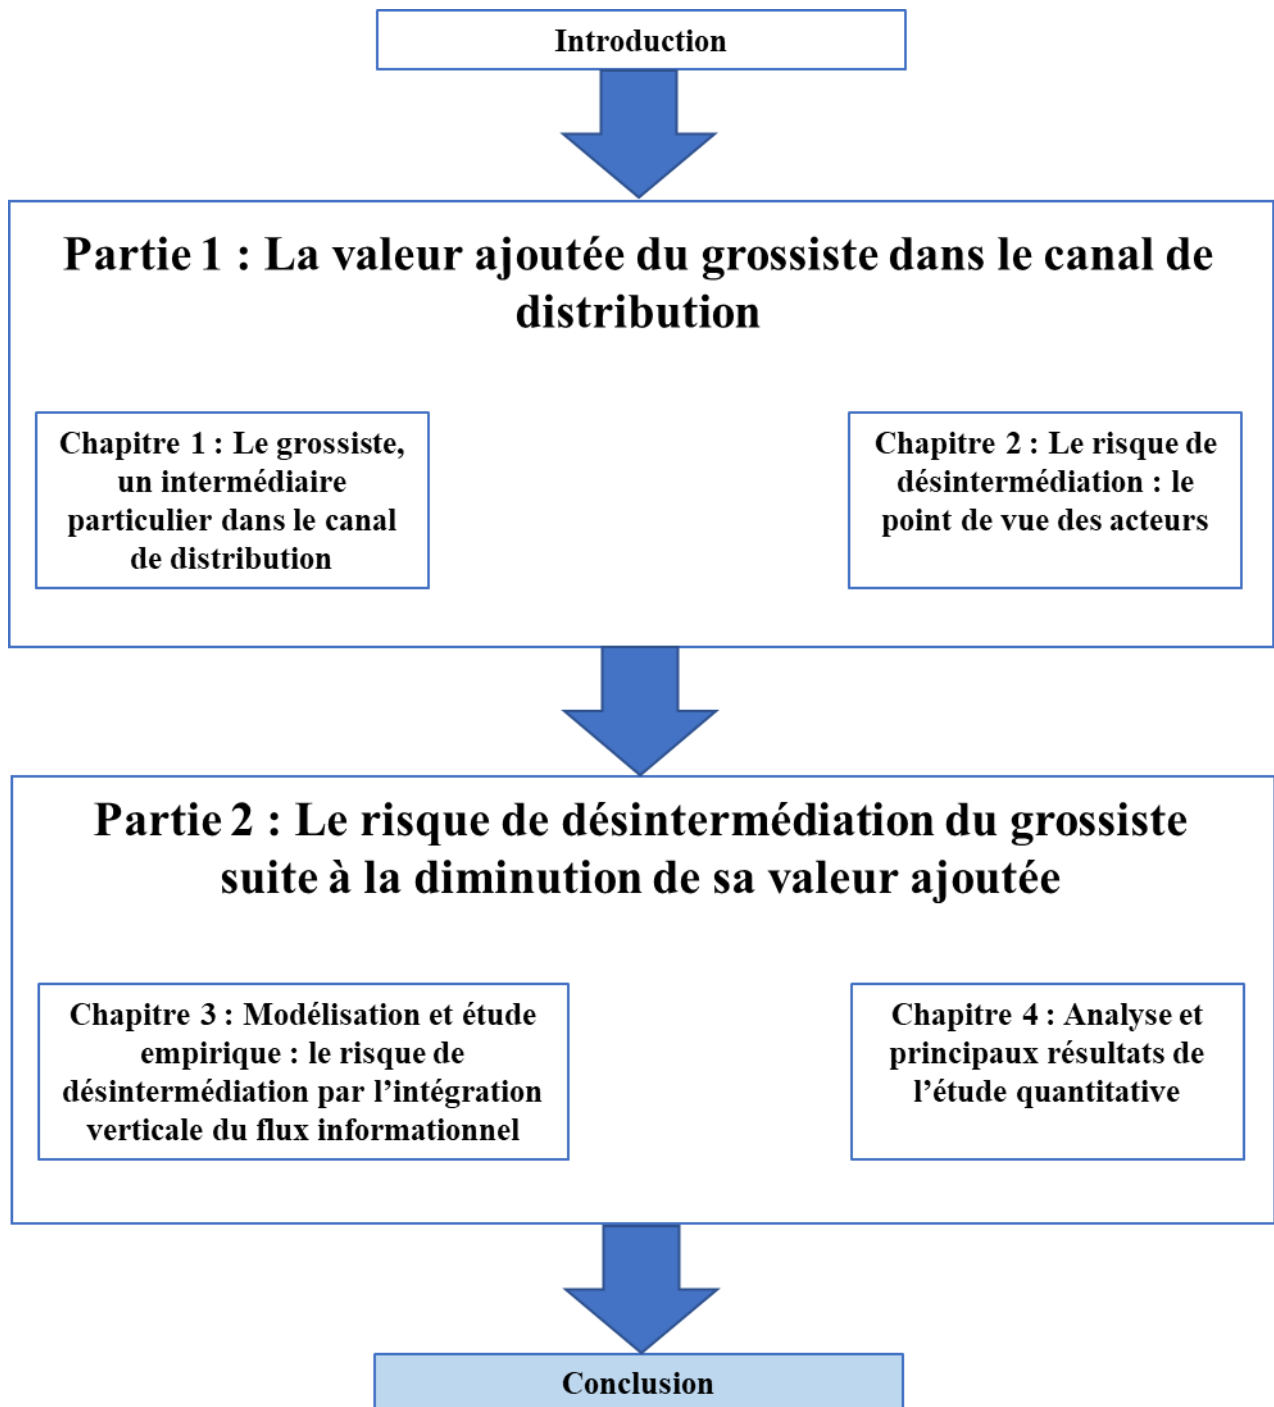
Introduction

Partie 1 : La valeur ajoutée du grossiste dans le canal de distribution

Chapitre 1 : Le grossiste, un intermédiaire particulier dans le canal de distribution

Chapitre 2 : Le risque de désintermédiation : le point de vue des acteurs

Partie 2 : Le risque de désintermédiation du grossiste suite à la diminution de sa valeur ajoutée

Chapitre 3 : Modélisation et étude empirique : le risque de désintermédiation par l'intégration verticale du flux informationnel

Chapitre 4 : Analyse et principaux résultats de l'étude quantitative

Conclusion